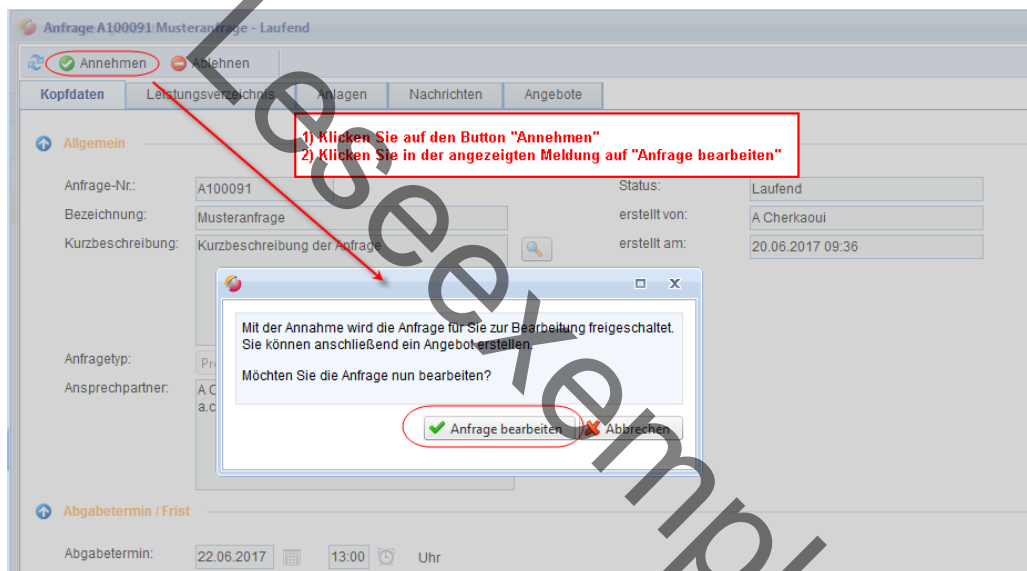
Anfrage A100091 Musteranfrage - Laufend

Annehmen Ablehnen

Kopfdaten | Leistungsverzeichnis | Anlagen | Nachrichten | Angebote

1) Klicken Sie auf den Button "Annehmen"
2) Klicken Sie in der angezeigten Meldung auf "Anfrage bearbeiten"

Allgemein

Anfrage-Nr.: A100091
Bezeichnung: Musteranfrage
Kurzbeschreibung: Kurzbeschreibung der Anfrage

Status: Laufend
erstellt von: A Cherkaoui
erstellt am: 20.06.2017 09:36

Anfragetyp: Pr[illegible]
Ansprechpartner: A C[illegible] a.c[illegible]

Mit der Annahme wird die Anfrage für Sie zur Bearbeitung freigeschaltet. Sie können anschließend ein Angebot erstellen.

Möchten Sie die Anfrage nun bearbeiten?

Anfrage bearbeiten  Abbrechen

Abgabetermin / Frist

Abgabetermin: 22.06.2017 13:00 Uhr

Leseexempl